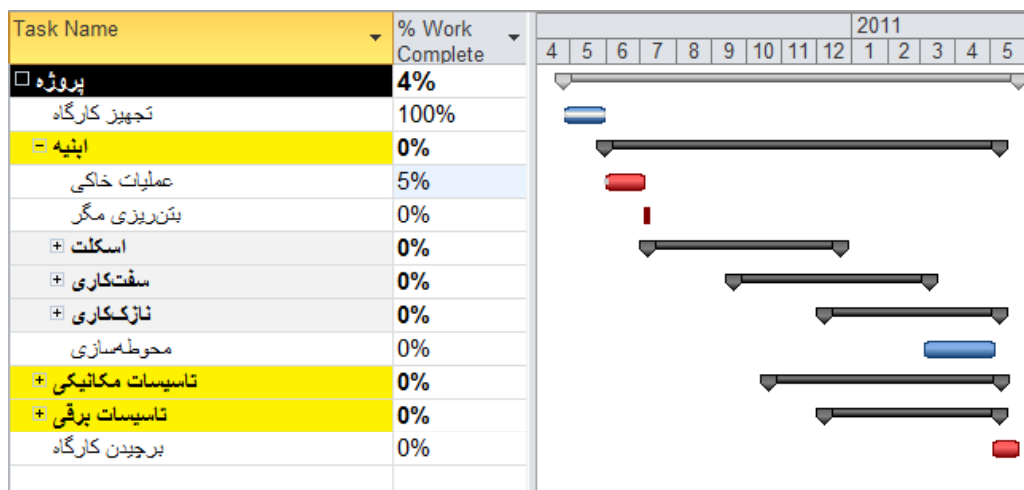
| Task Name | % Work Complete |
|---|---|
| پروژه ☐ | 4% |
| تجهیز کارگاه | 100% |
| ابنیه ☐ | 0% |
| عملیات خاکی | 5% |
| بتن‌ریزی مگر | 0% |
| اسکلت ☐ | 0% |
| سفت‌کاری ☐ | 0% |
| نازک‌کاری ☐ | 0% |
| محوطه‌سازی | 0% |
| تاسیسات مکانیکی ☐ | 0% |
| تاسیسات برقی ☐ | 0% |
| برچیدن کارگاه | 0% |

2011
4 | 5 | 6 | 7 | 8 | 9 | 10 | 11 | 12 | 1 | 2 | 3 | 4 | 5